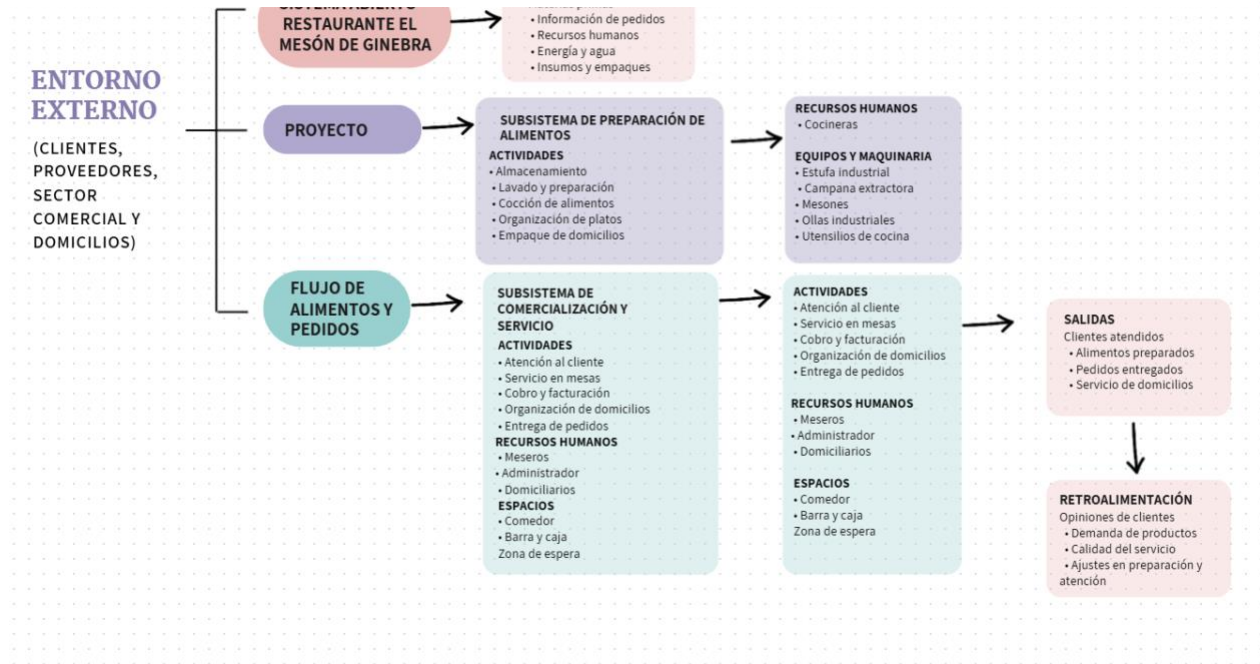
ENTORNO EXTERNO

(CLIENTES, PROVEEDORES, SECTOR COMERCIAL Y DOMICILIOS)

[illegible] RESTAURANTE EL MESÓN DE GINEBRA

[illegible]
• Información de pedidos
• Recursos humanos
• Energía y agua
• Insumos y empaques

PROYECTO

SUBSISTEMA DE PREPARACIÓN DE ALIMENTOS
ACTIVIDADES
• Almacenamiento
• Lavado y preparación
• Cocción de alimentos
• Organización de platos
• Empaque de domicilios

RECURSOS HUMANOS
• Cocineras
EQUIPOS Y MAQUINARIA
• Estufa industrial
• Campana extractora
• Mesones
• Ollas industriales
• Utensilios de cocina

FLUJO DE ALIMENTOS Y PEDIDOS

SUBSISTEMA DE COMERCIALIZACIÓN Y SERVICIO
ACTIVIDADES
• Atención al cliente
• Servicio en mesas
• Cobro y facturación
• Organización de domicilios
• Entrega de pedidos
RECURSOS HUMANOS
• Meseros
• Administrador
• Domiciliarios
ESPACIOS
• Comedor
• Barra y caja
Zona de espera

ACTIVIDADES
• Atención al cliente
• Servicio en mesas
• Cobro y facturación
• Organización de domicilios
• Entrega de pedidos
RECURSOS HUMANOS
• Meseros
• Administrador
• Domiciliarios
ESPACIOS
• Comedor
• Barra y caja
Zona de espera

SALIDAS
Clientes atendidos
• Alimentos preparados
• Pedidos entregados
• Servicio de domicilios

RETROALIMENTACIÓN
Opiniones de clientes
• Demanda de productos
• Calidad del servicio
• Ajustes en preparación y atención